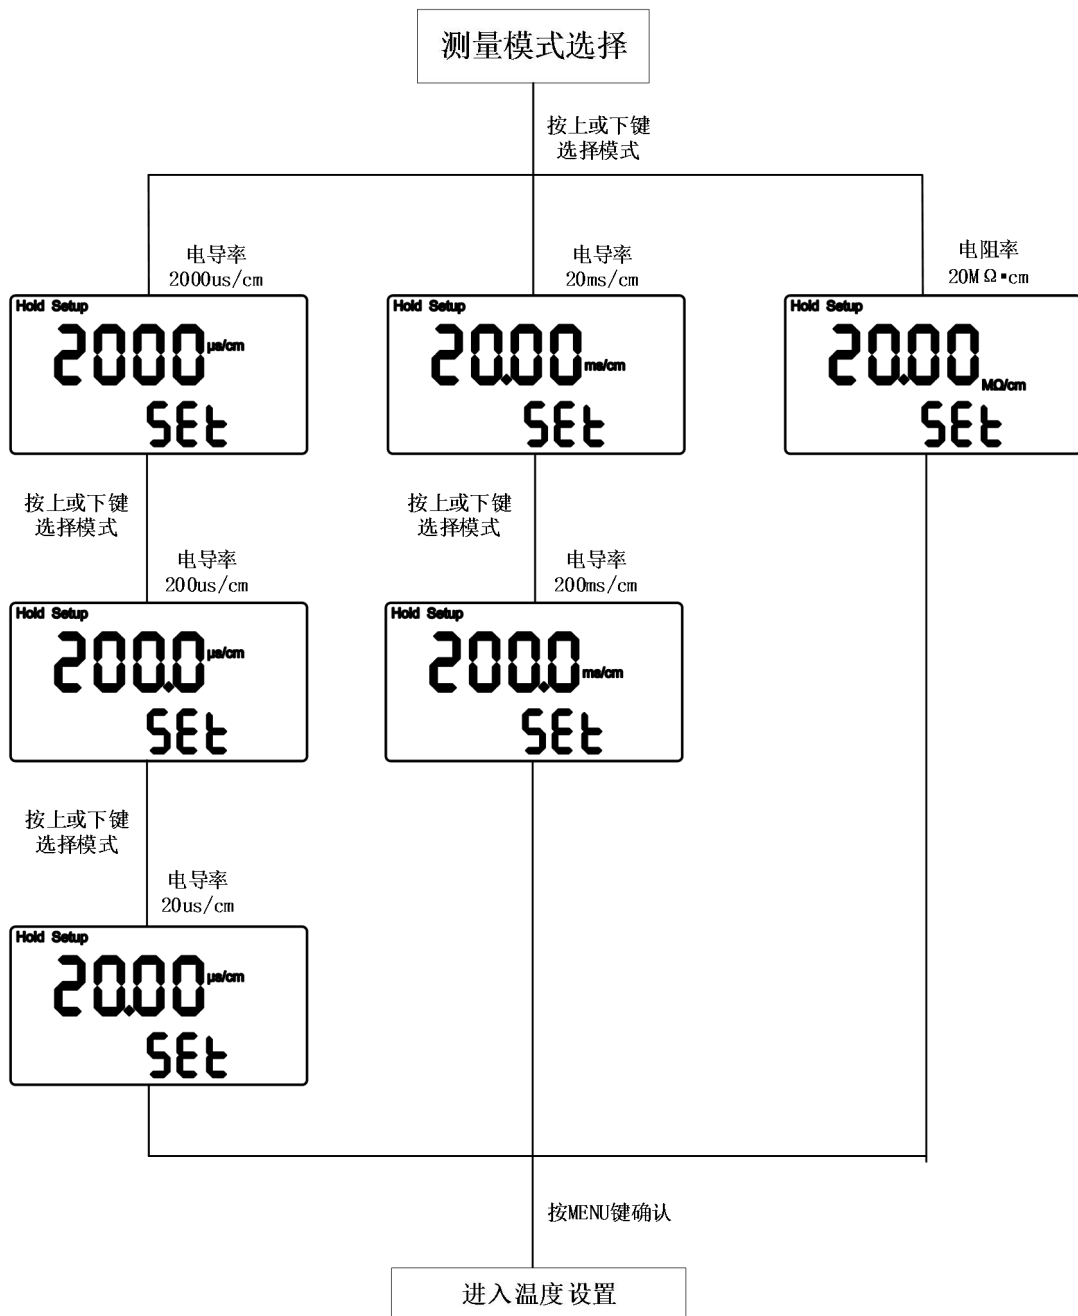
测量模式选择

按上或下键
选择模式

电导率
2000us/cm

Hold Setup
2000 μs/cm
SEt

电导率
20ms/cm

Hold Setup
20.00 ms/cm
SEt

电阻率
20MΩ·cm

Hold Setup
20.00 MΩ/cm
SEt

按上或下键
选择模式

电导率
200us/cm

Hold Setup
200.0 μs/cm
SEt

按上或下键
选择模式

电导率
200ms/cm

Hold Setup
200.0 ms/cm
SEt

按上或下键
选择模式

电导率
20us/cm

Hold Setup
20.00 μs/cm
SEt

按MENU键确认

进入温度设置